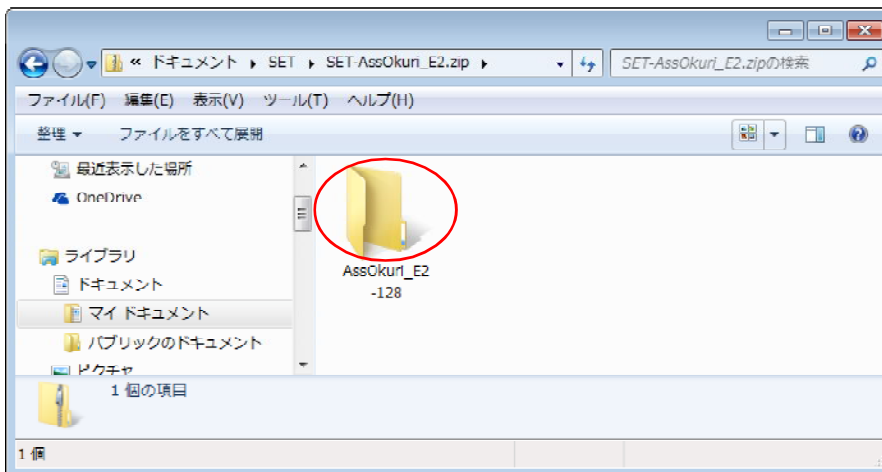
« ドキュメント ▸ SET ▸ SET-AssOkuri_E2.zip ▸

SET-AssOkuri_E2.zipの検索

ファイル(F) 編集(E) 表示(V) ツール(T) ヘルプ(H)

整理 ▾ ファイルをすべて展開

最近表示した場所
OneDrive
ライブラリ
ドキュメント
マイ ドキュメント
パブリックのドキュメント
ピクチャ

AssOkuri_E2-128

1 個の項目

1 個